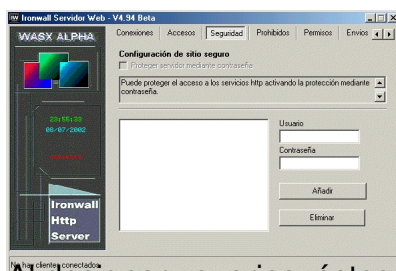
Ironwall Servidor Web - V4.94 Beta

WASX ALPHA

Conexiones | Accesos | Seguridad | Prohibidos | Permisos | Envios

Configuración de sitio seguro

Proteger servidor mediante contraseña

Puede proteger el acceso a los servicios http activando la protección mediante contraseña.

20:55:30
08/07/2002

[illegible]

Usuario

Contraseña

Añadir

Eliminar

Ironwall
Http
Server

No hay clientes conectados

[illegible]